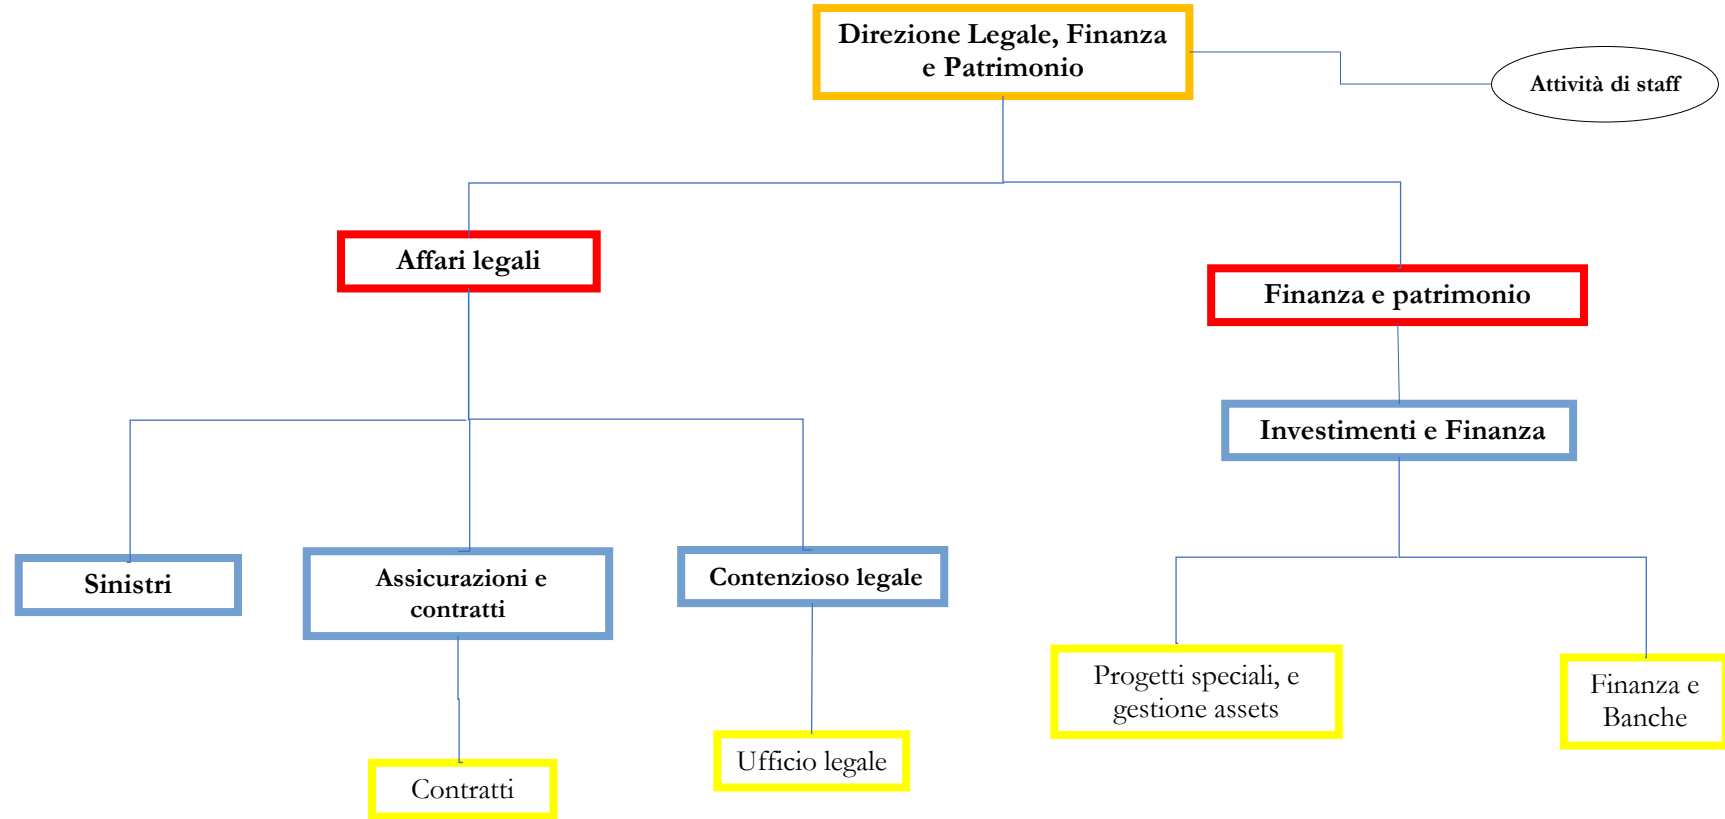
Direzione Legale, Finanza e Patrimonio

Attività di staff

Affari legali

Finanza e patrimonio

Investimenti e Finanza

Sinistri

Assicurazioni e contratti

Contenzioso legale

Progetti speciali, e gestione assets

Finanza e Banche

Ufficio legale

Contratti